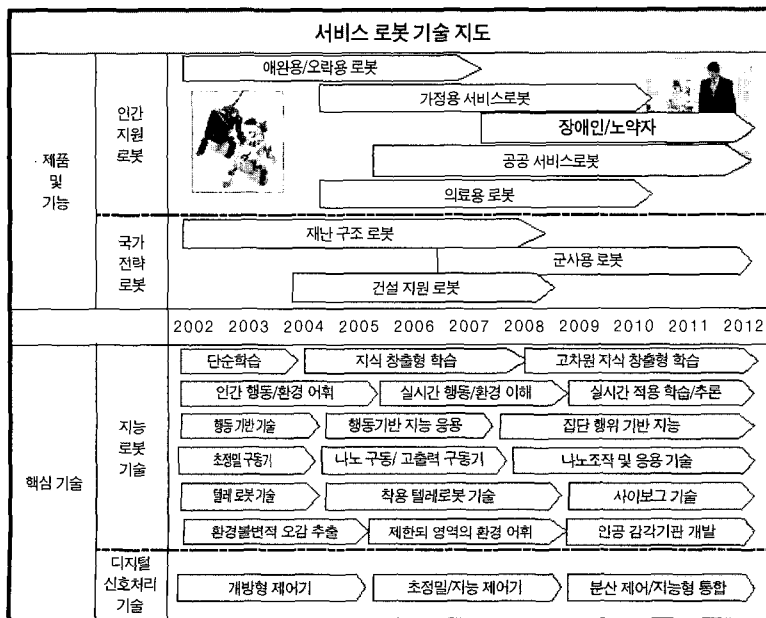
서비스 로봇 기술 지도

| | | |
|---|---|---|
| 제품 및 기능 | 인간 지원 로봇 | 애완용/오락용 로봇<br>가정용 서비스로봇<br>장애인/노약자<br>공공 서비스로봇<br>의료용 로봇 |
| | 국가 전략 로봇 | 재난 구조 로봇<br>군사용 로봇<br>건설 지원 로봇 |
| | | 2002 2003 2004 2005 2006 2007 2008 2009 2010 2011 2012 |
| 핵심 기술 | 지능 로봇 기술 | 단순학습 / 지식 창출형 학습 / 고차원 지식 창출형 학습<br>인간 행동/환경 어휘 / 실시간 행동/환경 이해 / 실시간 적응 학습/추론<br>행동 기반기술 / 행동기반 지능 응용 / 집단 행위 기반 지능<br>초정밀 구동기 / 나노 구동/ 고출력 구동기 / 나노조작 및 응용 기술<br>텔레 로봇기술 / 착용 텔레로봇 기술 / 사이보그 기술<br>환경불변적 오감 추출 / 제한된 영역의 환경 어휘 / 인공 감각기관 개발 |
| | 디지털 신호처리 기술 | 개방형 제어기 / 초정밀/지능 제어기 / 분산 제어/지능형 통합 |